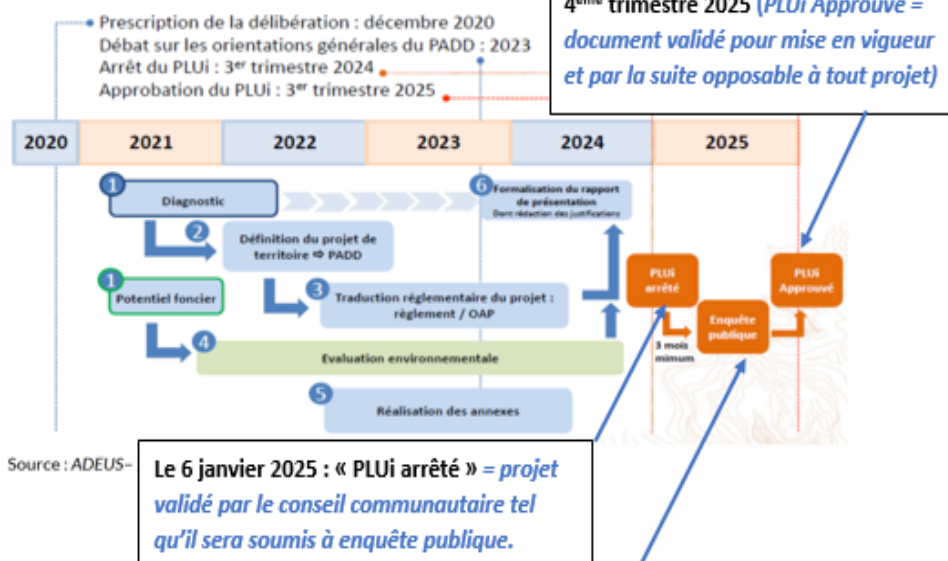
Prescription de la délibération : décembre 2020
Débat sur les orientations générales du PADD : 2023
Arrêt du PLUi : 3$^{er}$ trimestre 2024
Approbation du PLUi : 3$^{er}$ trimestre 2025

4$^{ème}$ trimestre 2025 (PLUi Approuvé = document validé pour mise en vigueur et par la suite opposable à tout projet)

| 2020 | 2021 | 2022 | 2023 | 2024 | 2025 |
|---|---|---|---|---|---|

1 Diagnostic

1 Potentiel foncier

2 Définition du projet de territoire ⇨ PADD

3 Traduction réglementaire du projet : règlement / OAP

4 Evaluation environnementale

5 Réalisation des annexes

6 Formalisation du rapport de présentation
Dont rédaction des justifications

PLUi arrêté

3 mois mimum

Enquête publique

PLUi Approuvé

Source : ADEUS–

Le 6 janvier 2025 : « PLUi arrêté » = projet validé par le conseil communautaire tel qu'il sera soumis à enquête publique.